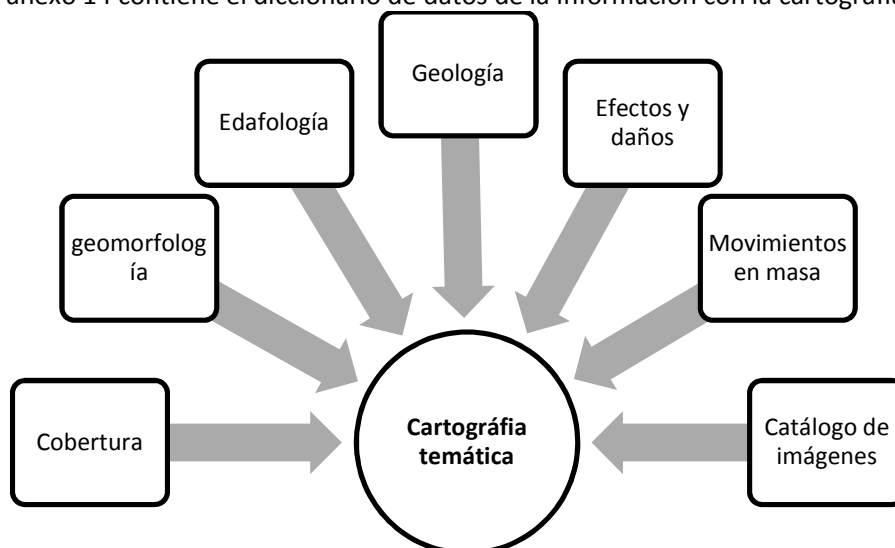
anexo 1 i contiene el diccionario de datos de la información con la cartografí

Geología

Edafología

Efectos y daños

geomorfología

Movimientos en masa

Cobertura

**Cartografía temática**

Catálogo de imágenes